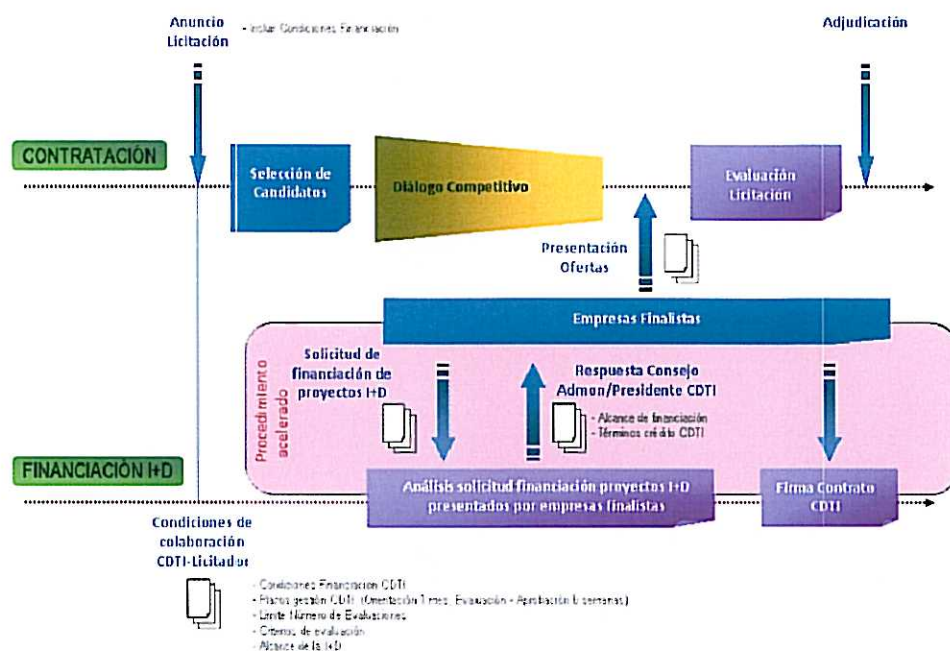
Anuncio Licitación - Incluir Condiciones Financiación

Adjudicación

CONTRATACIÓN

Selección de Candidatos

Diálogo Competitivo

Evaluación Licitación

Presentación Ofertas

Empresas Finalistas

Procedimiento acelerado

Solicitud de financiación de proyectos I+D

Respuesta Consejo Admon/Presidente CDTI

- Alcance de financiación
- Términos crédito CDTI

FINANCIACIÓN I+D

Análisis solicitud financiación proyectos I+D presentados por empresas finalistas

Firma Contrato CDTI

Condiciones de colaboración CDTI-Licitador

- Condiciones Financiación CDTI
- Plazos gestión CDTI (Orientación 1 mes, Evaluación - Aprobación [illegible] semanas)
- Límite Número de Evaluaciones
- Criterios de evaluación
- Alcance de la I+D